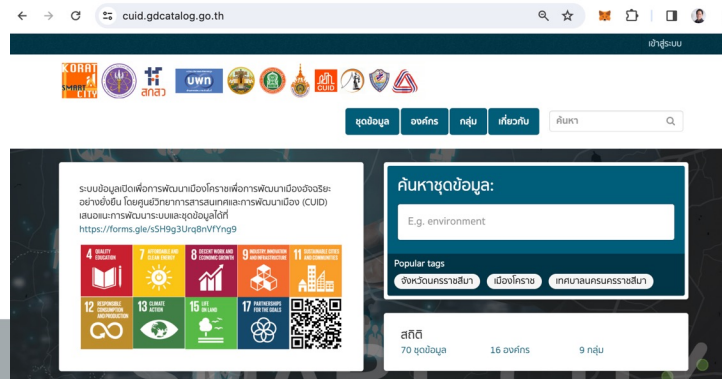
cuid.gdcatalog.go.th

เข้าสู่ระบบ

KORAT SMART CITY

สกสว

บพท

CUID

ชุดข้อมูล องค์กร กลุ่ม เกี่ยวกับ ค้นหา

ระบบข้อมูลเปิดเพื่อการพัฒนาเมืองโคราชเพื่อการพัฒนาเมืองอัจฉริยะอย่างยั่งยืน โดยศูนย์วิทยาการสารสนเทศและการพัฒนาเมือง (CUID) เสนอแนะการพัฒนาระบบและชุดข้อมูลได้ที่ https://forms.gle/sSH9g3Urq8nVfYng9

4 QUALITY EDUCATION

7 AFFORDABLE AND CLEAN ENERGY

8 DECENT WORK AND ECONOMIC GROWTH

9 INDUSTRY, INNOVATION AND INFRASTRUCTURE

11 SUSTAINABLE CITIES AND COMMUNITIES

12 RESPONSIBLE CONSUMPTION AND PRODUCTION

13 CLIMATE ACTION

15 LIFE ON LAND

17 PARTNERSHIPS FOR THE GOALS

ค้นหาชุดข้อมูล:

E.g. environment

Popular tags

จังหวัดนครราชสีมา เมืองโคราช เทศบาลนครนครราชสีมา

สถิติ

70 ชุดข้อมูล 16 องค์กร 9 กลุ่ม